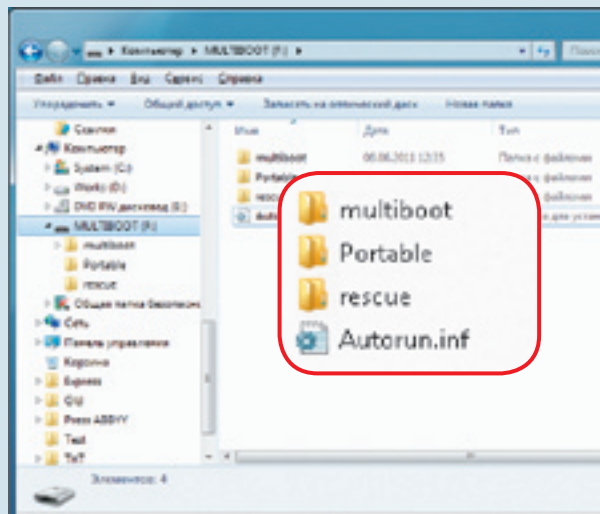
▸ Компьютер ▸ MULTIBOOT (F:) ▸

Поиск

Файл Правка Вид Сервис Справка

Упорядочить ▾ Общий доступ ▾ Записать на оптический диск Новая папка

Ссылки
Компьютер
System (C:)
Works (D:)
DVD RW дисковод (E:)
MULTIBOOT (F:)
multiboot
Portable
rescue
Общая папка безопасн
Сеть
Панель управления
Корзина
Express
Gif
Press ABBYY
Test
ToT

Имя | Дата | Тип
multiboot | 06.06.2013 12:15 | Папка с файлами
Portable | | Папка с файлами
rescue | | Папка с файлами
Autorun.inf | | Сведения для установ

multiboot
Portable
rescue
Autorun.inf

Элементов: 4